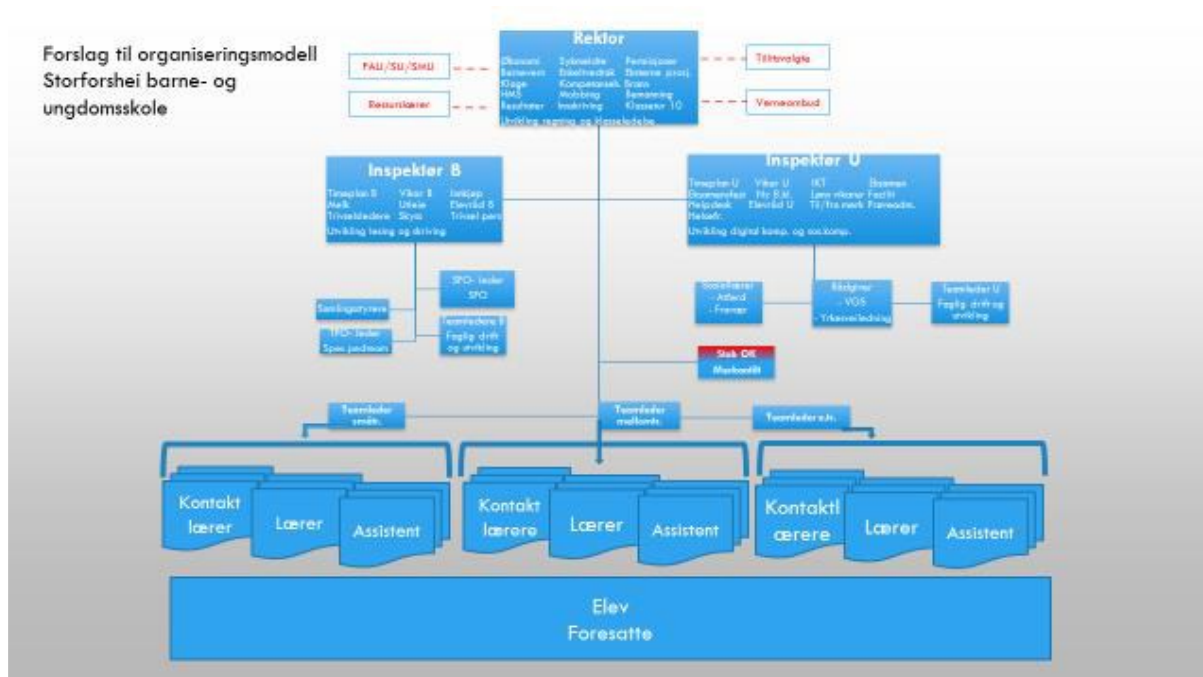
Forslag til organiseringsmodell Storforshei barne- og ungdomsskole

Rektor
Økonomi Sykmeldte Permisjoner
Barnevern Enkeltvedtak Eksterne prosj.
Klage Kompetanseutv. Brann
HMS Mobbing Samarbeid
Resultater Innskriving Klassetur 10
Utvikling regning og klasseledelse

FAU/SU/SMU

Ressurslærer

Tillitsvalgte

Verneombud

Inspektør B
Timeplan B Vikar B Innkjøp
Melk Uteteam Elevråd B
Trivselsledere Skyss Trivsel pers
Utvikling lesing og skriving

Inspektør U
Timeplan U Vikar U IKT Eksamen
Eksamensfest Ny Eval. Lære ekstra Fravær
Helpdesk Elevråd U Til/fra merk Foreldre.
Nettverk
Utvikling digital komp. og sos.komp.

SFO- leder
SFO

Samlingsstyrere

TFO- leder
Spes.ped.team

Teamledere B
Faglig drift og utvikling

Sosiallærer
- Atferd
- Fravær

Rådgiver
- VOS
- Yrkesveiledning

Teamleder U
Faglig drift og utvikling

Stab OK
Merkantilt

Teamleder småtr.

Teamleder mellomtr.

Teamleder u.tr.

Kontakt lærer
Lærer
Assistent

Kontakt lærere
Lærer
Assistent

Kontaktl ærere
Lærer
Assistent

Elev
Foresatte